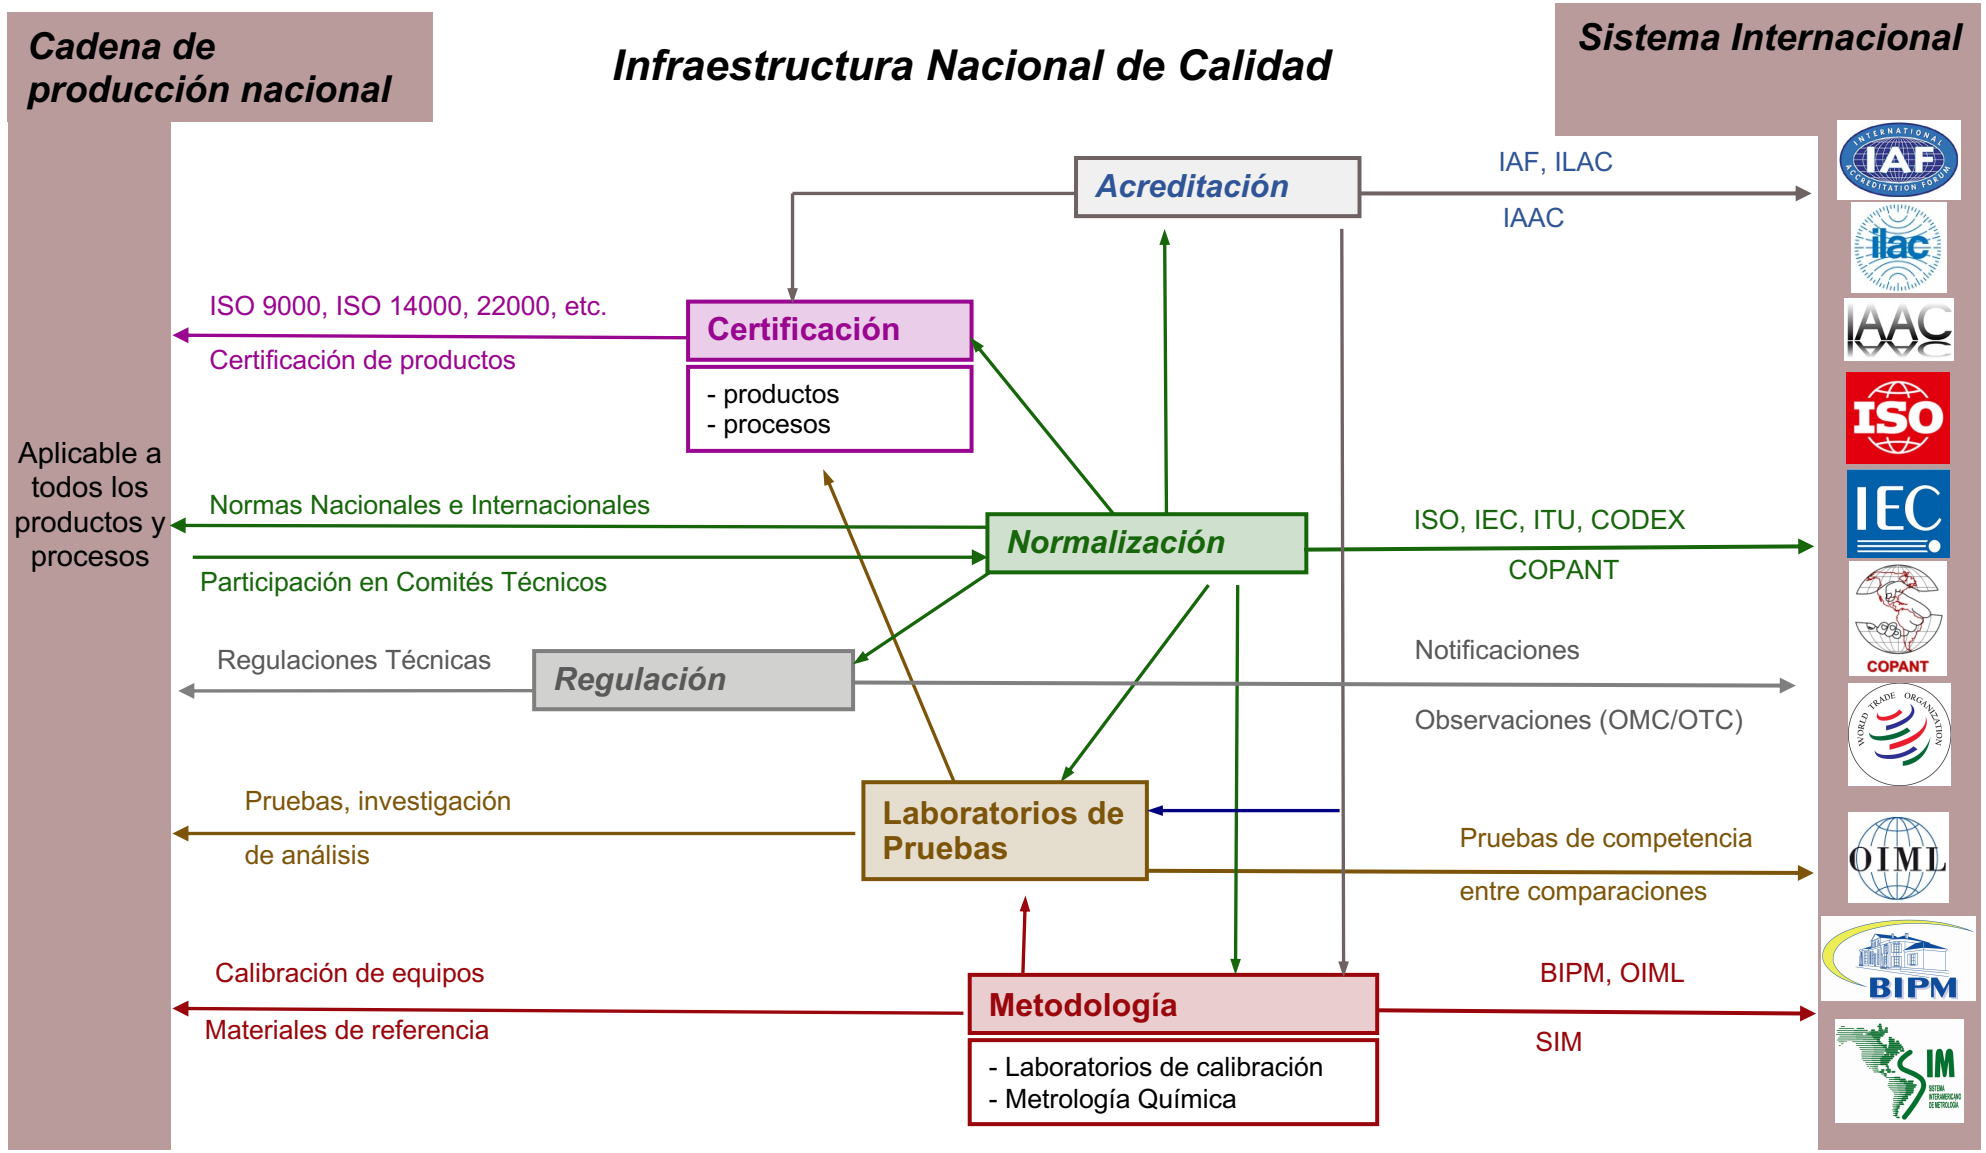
Cadena de producción nacional

Infraestructura Nacional de Calidad

Sistema Internacional

Acreditación

IAF, ILAC

IAAC

ISO 9000, ISO 14000, 22000, etc.

Certificación

Certificación de productos

- productos
- procesos

Aplicable a todos los productos y procesos

Normas Nacionales e Internacionales

Normalización

ISO, IEC, ITU, CODEX

COPANT

Participación en Comités Técnicos

Regulaciones Técnicas

Regulación

Notificaciones

Observaciones (OMC/OTC)

Pruebas, investigación

de análisis

Laboratorios de Pruebas

Pruebas de competencia

entre comparaciones

Calibración de equipos

Materiales de referencia

Metodología

BIPM, OIML

SIM

- Laboratorios de calibración
- Metrología Química

INTERNATIONAL IAF ACCREDITATION FORUM

ilac

IAAC

ISO

IEC

COPANT

WORLD TRADE ORGANIZATION

OIML

BIPM

SIM SISTEMA INTERAMERICANO DE METROLOGIA